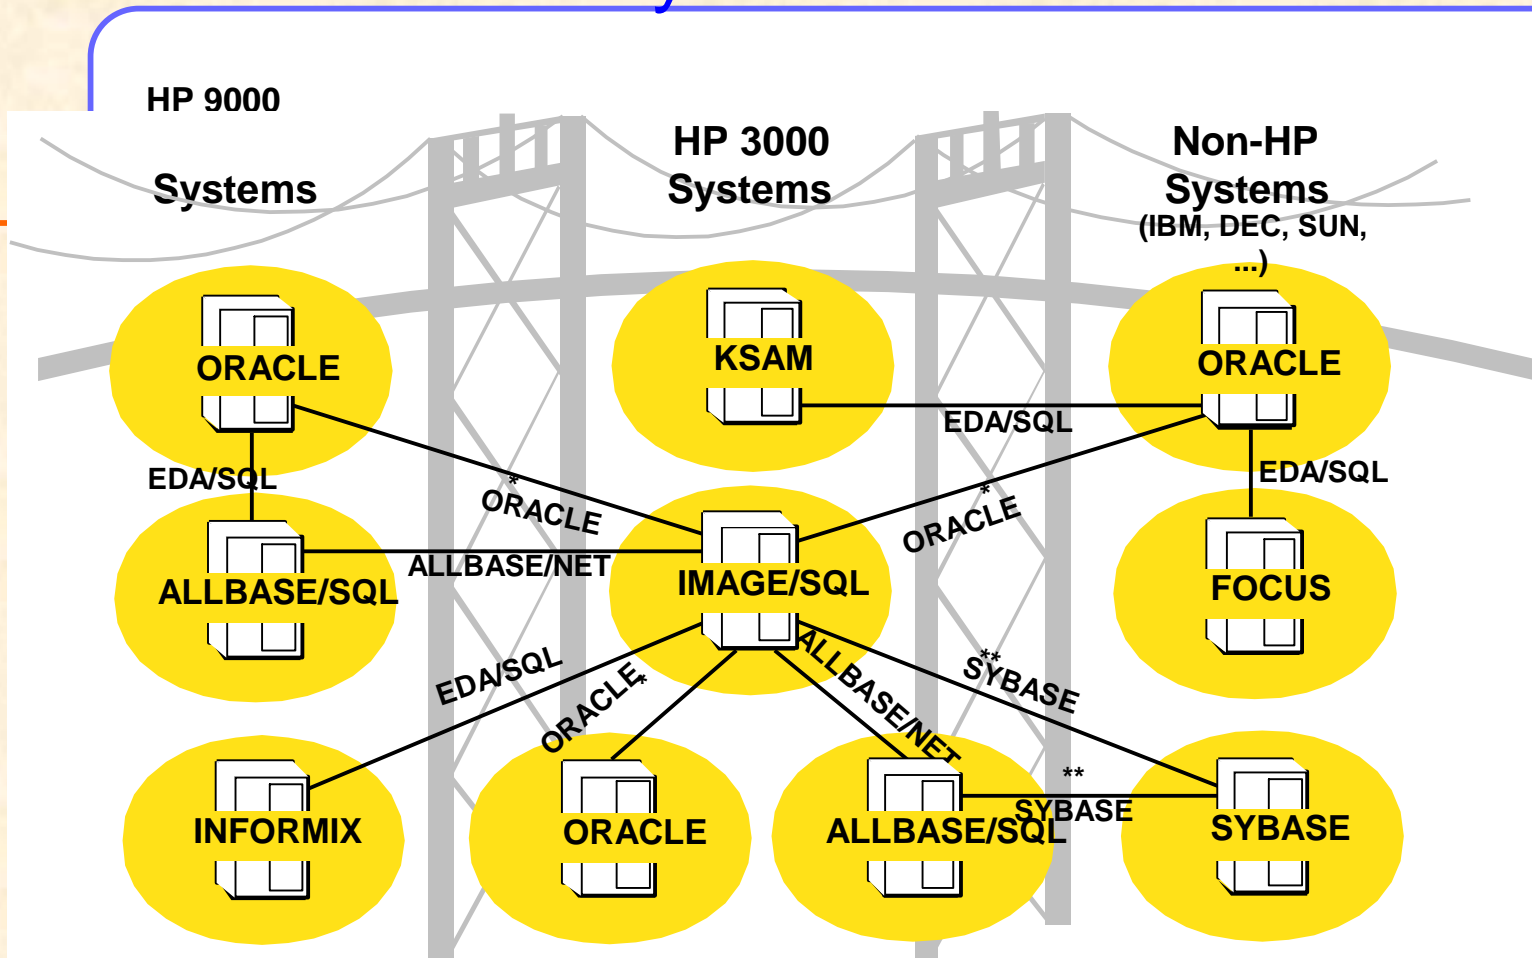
HP 9000

Systems

HP 3000 Systems

Non-HP Systems (IBM, DEC, SUN, ...)

ORACLE

KSAM

ORACLE

EDA/SQL

EDA/SQL

EDA/SQL

* ORACLE

* ORACLE

ALLBASE/SQL

ALLBASE/NET

IMAGE/SQL

FOCUS

EDA/SQL

ORACLE*

ALLBASE/NET

** SYBASE

INFORMIX

ORACLE

ALLBASE/SQL

** SYBASE

SYBASE